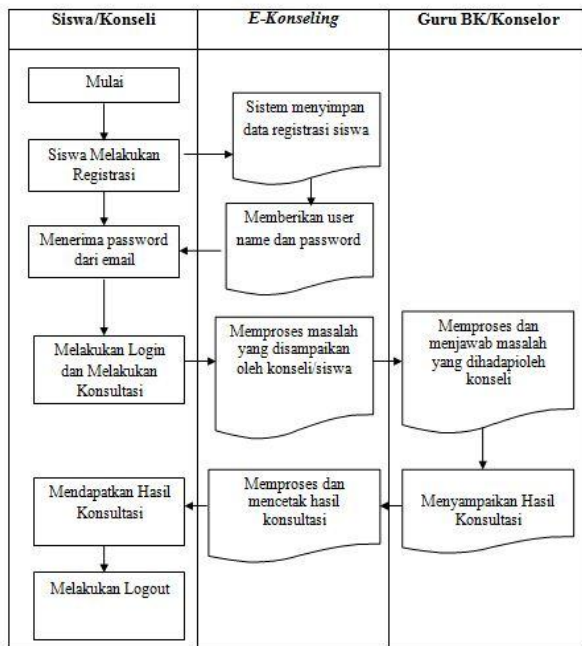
| Siswa/Konseli | *E-Konseling* | Guru BK/Konselor |
|---|---|---|

Mulai

Siswa Melakukan Registrasi

Sistem menyimpan data registrasi siswa

Memberikan user name dan password

Menerima password dari email

Melakukan Login dan Melakukan Konsultasi

Memproses masalah yang disampaikan oleh konseli/siswa

Memproses dan menjawab masalah yang dihadapioleh konseli

Menyampaikan Hasil Konsultasi

Memproses dan mencetak hasil konsultasi

Mendapatkan Hasil Konsultasi

Melakukan Logout